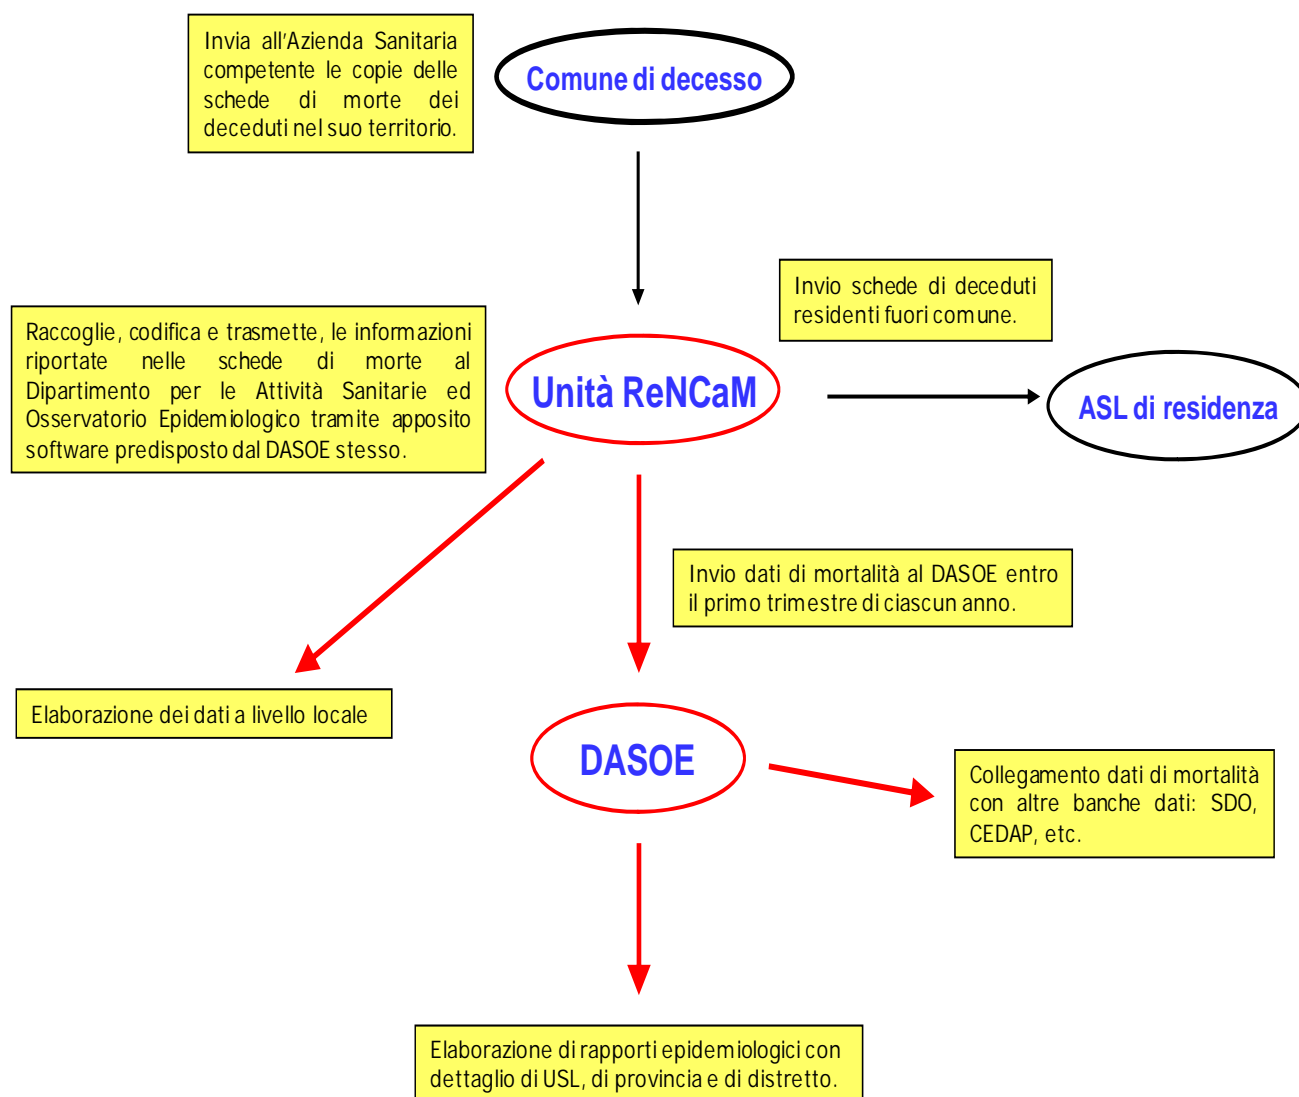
Invia all'Azienda Sanitaria competente le copie delle schede di morte dei deceduti nel suo territorio.

Comune di decesso

Invio schede di deceduti residenti fuori comune.

Raccoglie, codifica e trasmette, le informazioni riportate nelle schede di morte al Dipartimento per le Attività Sanitarie ed Osservatorio Epidemiologico tramite apposito software predisposto dal DASOE stesso.

Unità ReNCaM

ASL di residenza

Invio dati di mortalità al DASOE entro il primo trimestre di ciascun anno.

Elaborazione dei dati a livello locale

DASOE

Collegamento dati di mortalità con altre banche dati: SDO, CEDAP, etc.

Elaborazione di rapporti epidemiologici con dettaglio di USL, di provincia e di distretto.